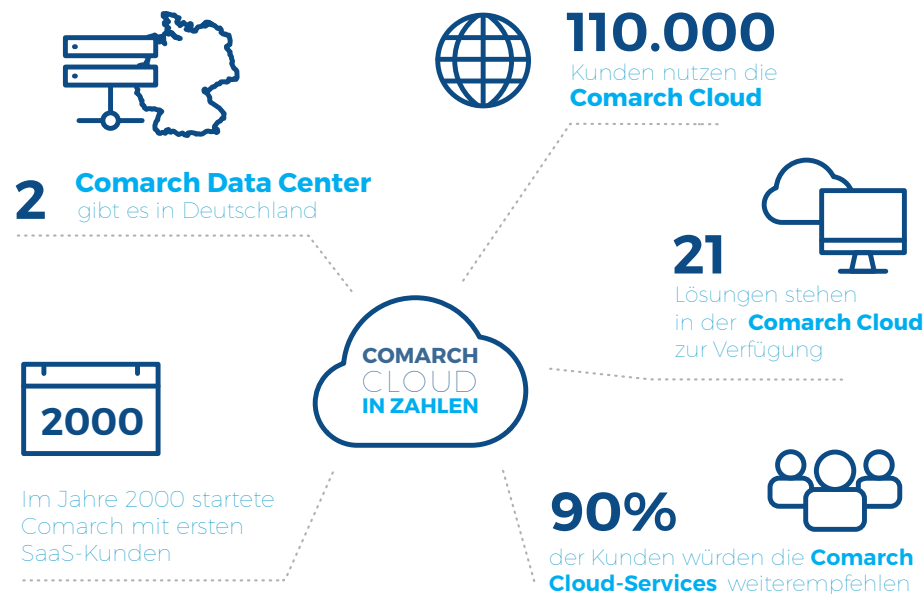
110.000
Kunden nutzen die
Comarch Cloud

2 Comarch Data Center
gibt es in Deutschland

21
Lösungen stehen in der Comarch Cloud zur Verfügung

COMARCH
CLOUD
IN ZAHLEN

2000

Im Jahre 2000 startete Comarch mit ersten SaaS-Kunden

90%
der Kunden würden die Comarch Cloud-Services weiterempfehlen